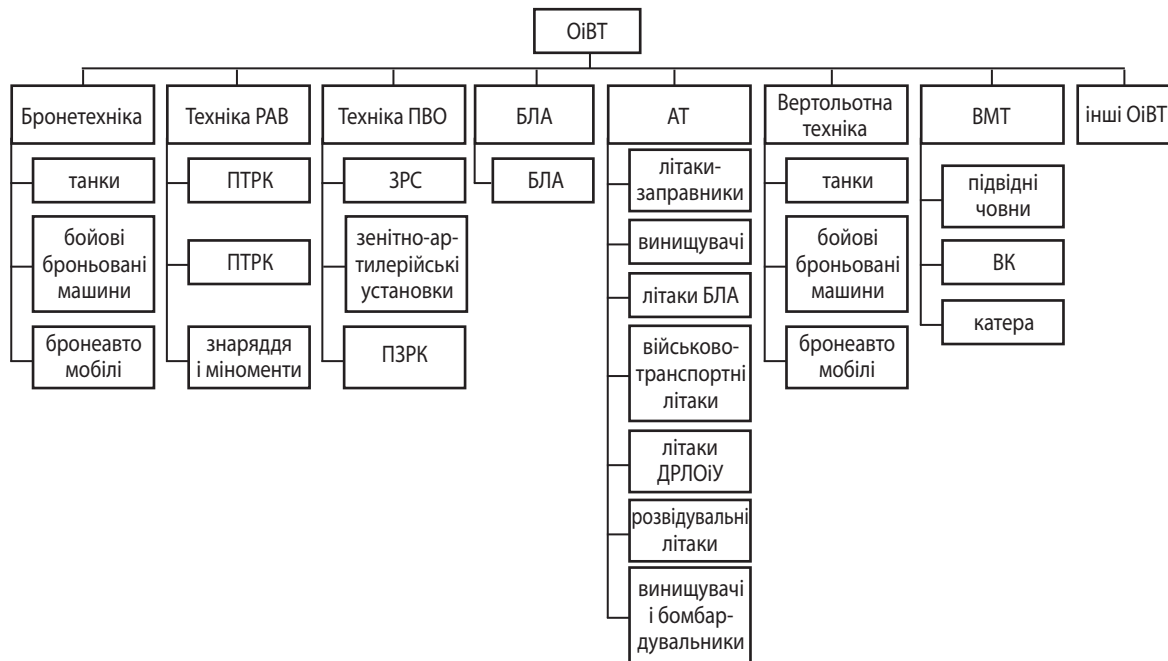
ОіВТ

Бронетехніка
танки
бойові броньовані машини
бронеавтомобілі

Техніка РАВ
ПТРК
ПТРК
знаряддя і міномети

Техніка ПВО
ЗРС
зенітно-артилерійські установки
ПЗРК

БЛА
БЛА

АТ
літаки-заправники
винищувачі
літаки БЛА
військово-транспортні літаки
літаки ДРЛОіУ
розвідувальні літаки
винищувачі і бомбардувальники

Вертольотна техніка
танки
бойові броньовані машини
бронеавтомобілі

ВМТ
підвідні човни
ВК
катера

інші ОіВТ